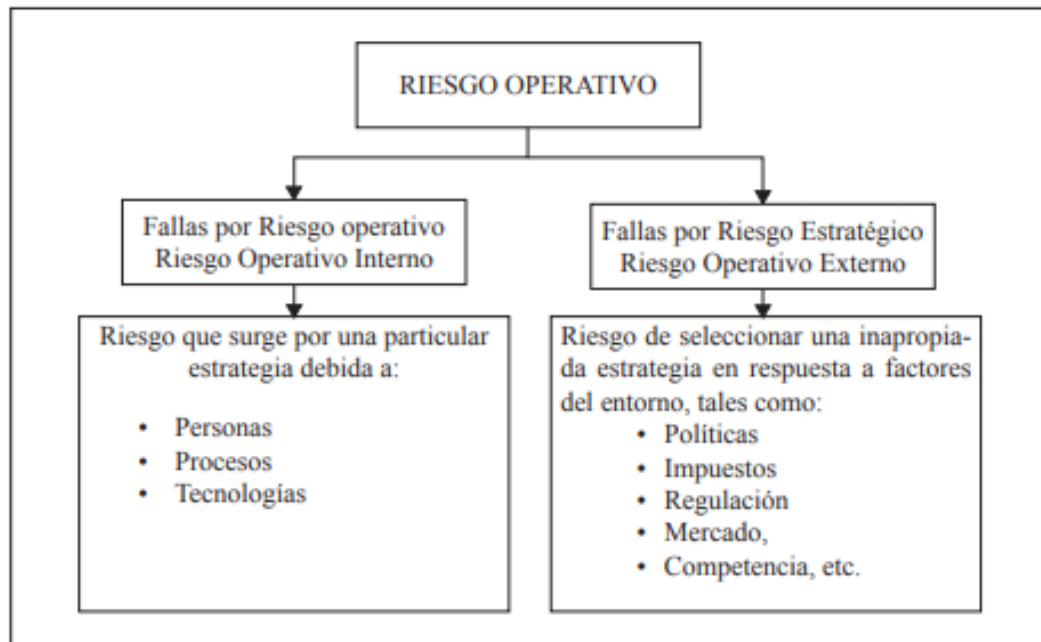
RIESGO OPERATIVO

Fallas por Riesgo operativo
Riesgo Operativo Interno

Riesgo que surge por una particular estrategia debida a:

- Personas
- Procesos
- Tecnologías

Fallas por Riesgo Estratégico
Riesgo Operativo Externo

Riesgo de seleccionar una inapropiada estrategia en respuesta a factores del entorno, tales como:

- Políticas
- Impuestos
- Regulación
- Mercado,
- Competencia, etc.